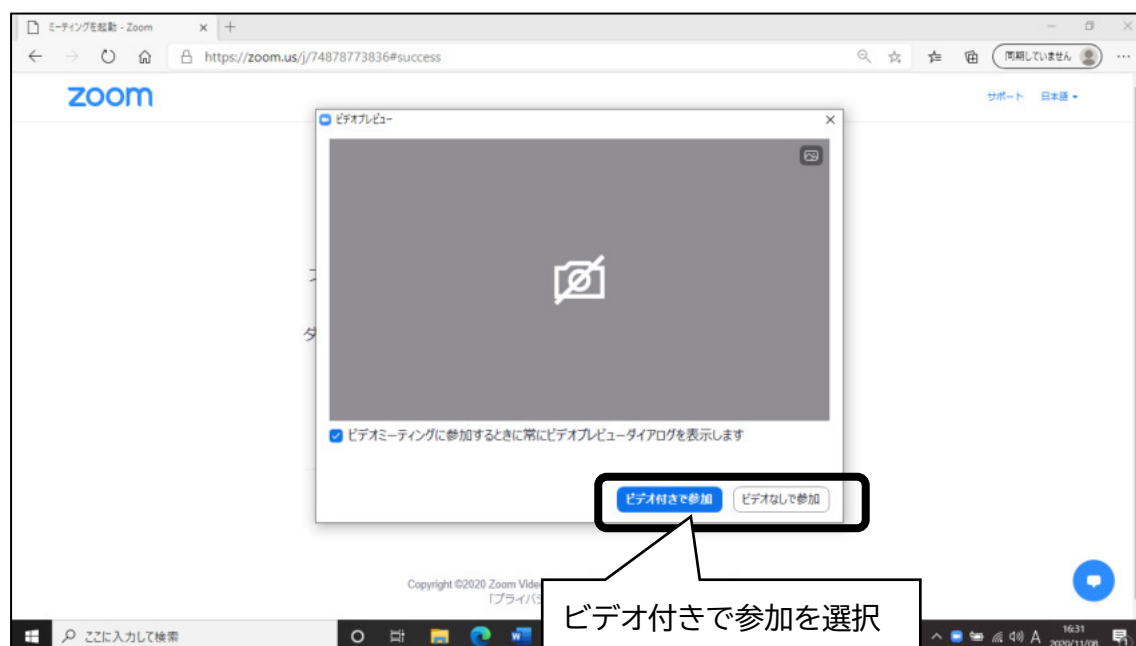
ミーティングを起動 - Zoom

https://zoom.us/j/74878773836#success

同期していません

zoom

サポート 日本語

ビデオプレビュー

ビデオミーティングに参加するときに常にビデオプレビューダイアログを表示します

ビデオ付きで参加

ビデオなしで参加

Copyright ©2020 Zoom Vide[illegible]

「プライバシ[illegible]

ビデオ付きで参加を選択

ここに入力して検索

16:31
2020/11/08